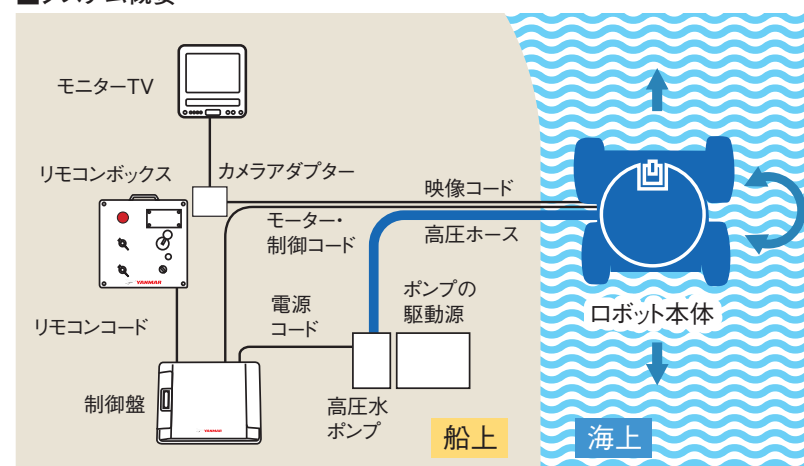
■システム概要

モニターTV

リモコンボックス

カメラアダプター

映像コード

モーター・制御コード

高圧ホース

YANMAR

リモコンコード

電源コード

ポンプの駆動源

ロボット本体

制御盤

YANMAR

高圧水ポンプ

船上

海上